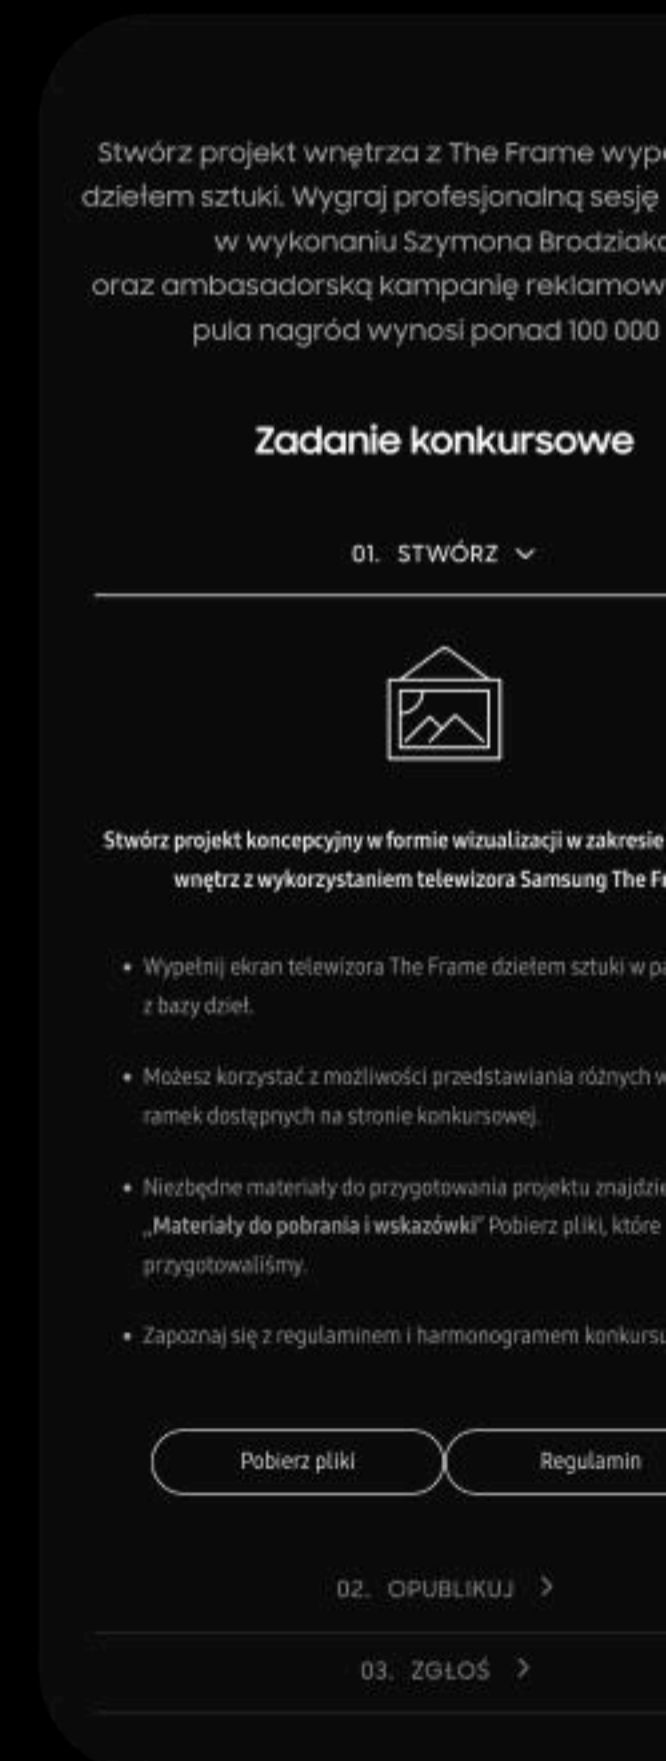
Stwórz projekt wnętrza z The Frame wyp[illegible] dziełem sztuki. Wygraj profesjonalną sesję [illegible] w wykonaniu Szymona Brodziak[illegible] oraz ambasadorską kampanię reklamow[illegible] pula nagród wynosi ponad 100 000 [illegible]

Zadanie konkursowe

01. STWÓRZ

Stwórz projekt koncepcyjny w formie wizualizacji w zakresie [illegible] wnętrz z wykorzystaniem telewizora Samsung The F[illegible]

• Wypełnij ekran telewizora The Frame dziełem sztuki w p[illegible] z bazy dzieł.

• Możesz korzystać z możliwości przedstawiania różnych w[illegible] ramek dostępnych na stronie konkursowej.

• Niezbędne materiały do przygotowania projektu znajdzi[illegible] „Materiały do pobrania i wskazówki" Pobierz pliki, które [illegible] przygotowaliśmy.

• Zapoznaj się z regulaminem i harmonogramem konkurs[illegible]

Pobierz pliki

Regulamin

02. OPUBLIKUJ

03. ZGŁOŚ